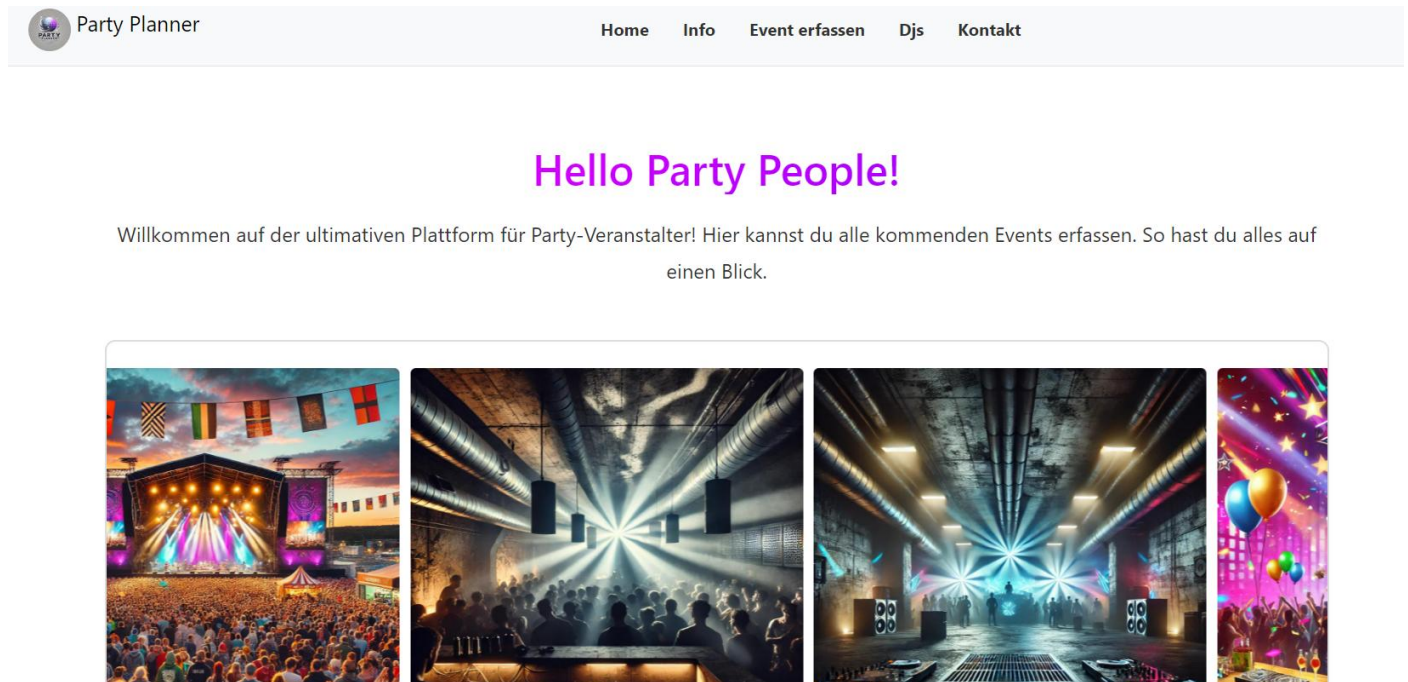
PARTY Party Planner

Home Info Event erfassen Djs Kontakt

Hello Party People!

Willkommen auf der ultimativen Plattform für Party-Veranstalter! Hier kannst du alle kommenden Events erfassen. So hast du alles auf einen Blick.